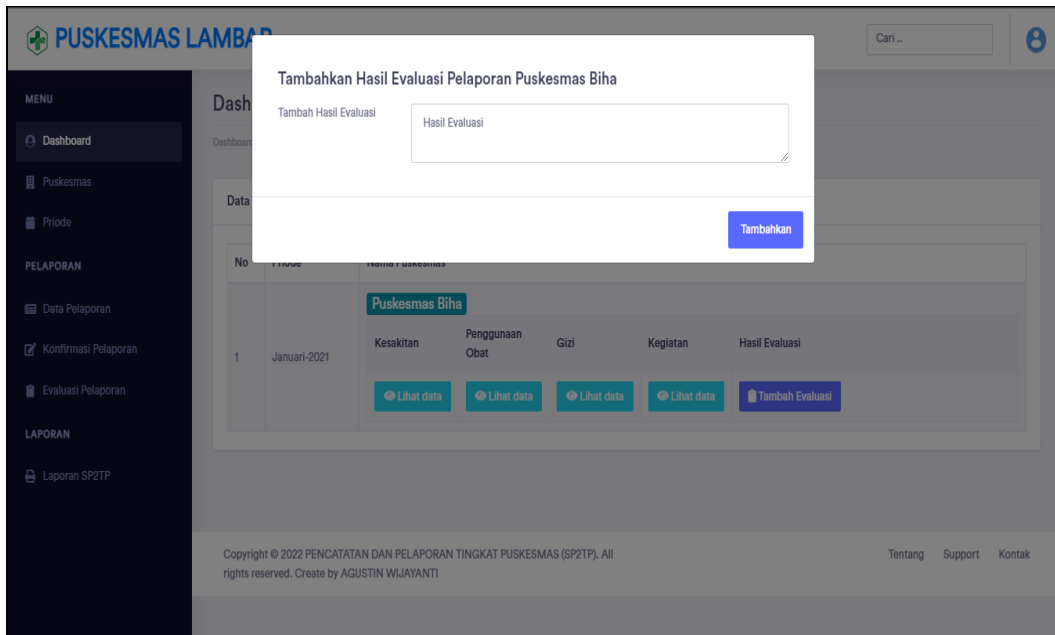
PUSKESMAS LAMBA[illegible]

Cari ..

MENU

Dashboard

Puskesmas

Priode

PELAPORAN

Data Pelaporan

Konfirmasi Pelaporan

Evaluasi Pelaporan

LAPORAN

Laporan SP2TP

Dash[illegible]

Dashboard

Data

Tambahkan Hasil Evaluasi Pelaporan Puskesmas Biha

Tambah Hasil Evaluasi

Hasil Evaluasi

Tambahkan

| No | Priode | Nama Puskesmas |
|---|---|---|
| 1 | Januari-2021 | Puskesmas Biha |

| Kesakitan | Penggunaan Obat | Gizi | Kegiatan | Hasil Evaluasi |
|---|---|---|---|---|
| Lihat data | Lihat data | Lihat data | Lihat data | Tambah Evaluasi |

Copyright © 2022 PENCATATAN DAN PELAPORAN TINGKAT PUSKESMAS (SP2TP). All rights reserved. Create by AGUSTIN WIJAYANTI

Tentang Support Kontak